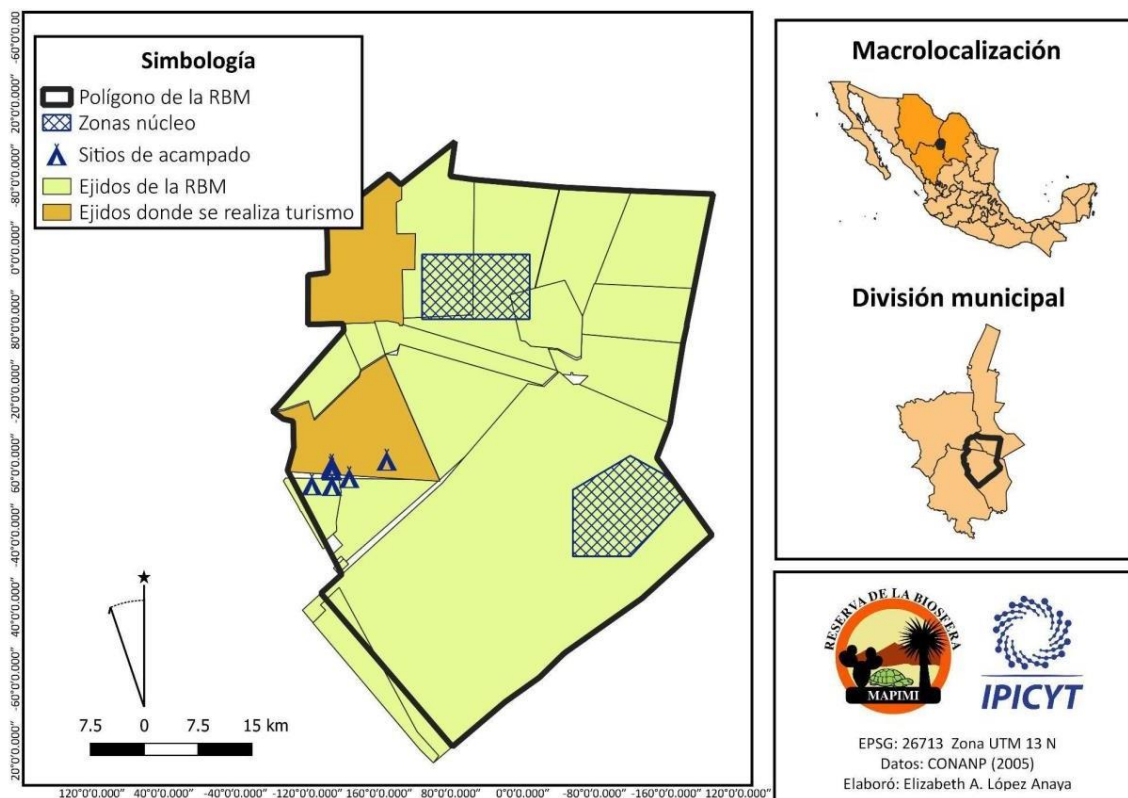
-60°0'0.000"
20°0'0.000"
-80°0'0.000"
0°0'0.000"
80°0'0.000"
-20°0'0.000"
60°0'0.000"
-40°0'0.000"
40°0'0.000"
-60°0'0.000"
20°0'0.000"

Simbología
Polígono de la RBM
Zonas núcleo
Sitios de acampado
Ejidos de la RBM
Ejidos donde se realiza turismo

7.5 0 7.5 15 km

120°0'0.000" 40°0'0.000" -40°0'0.000" -120°0'0.000" 160°0'0.000" 80°0'0.000" 0°0'0.000" -80°0'0.000" -160°0'0.000" 120°0'0.000"

Macrolocalización

División municipal

RESERVA DE LA BIOSFERA
MAPIMI

IPICYT

EPSG: 26713 Zona UTM 13 N
Datos: CONANP (2005)
Elaboró: Elizabeth A. López Anaya